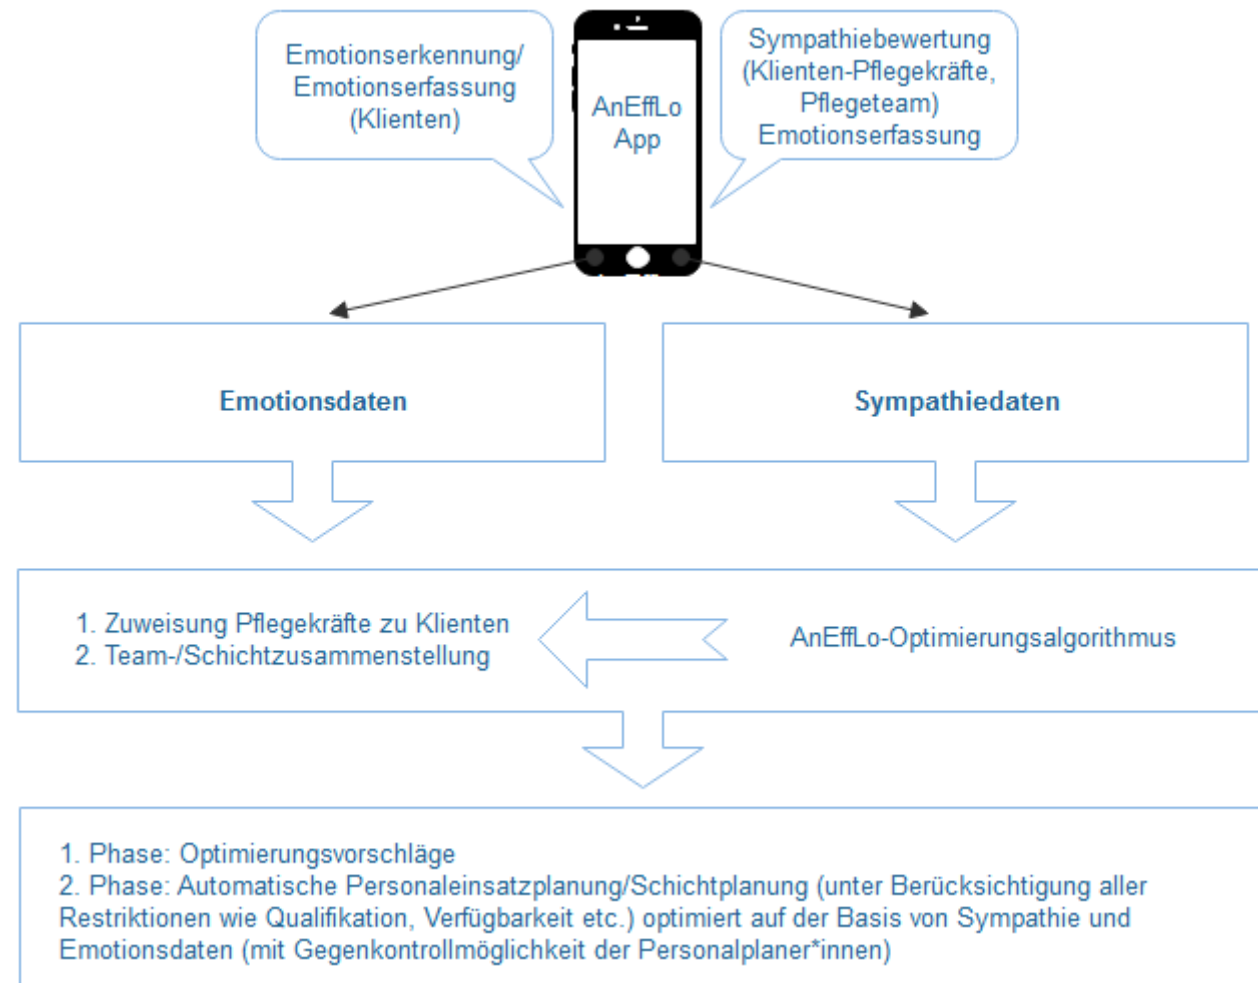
Emotionserkennung/
Emotionserfassung
(Klienten)

AnEffLo
App

Sympathiebewertung
(Klienten-Pflegekräfte,
Pflegeteam)
Emotionserfassung

Emotionsdaten

Sympathiedaten

1. Zuweisung Pflegekräfte zu Klienten
2. Team-/Schichtzusammenstellung

AnEffLo-Optimierungsalgorithmus

1. Phase: Optimierungsvorschläge
2. Phase: Automatische Personaleinsatzplanung/Schichtplanung (unter Berücksichtigung aller Restriktionen wie Qualifikation, Verfügbarkeit etc.) optimiert auf der Basis von Sympathie und Emotionsdaten (mit Gegenkontrollmöglichkeit der Personalplaner*innen)